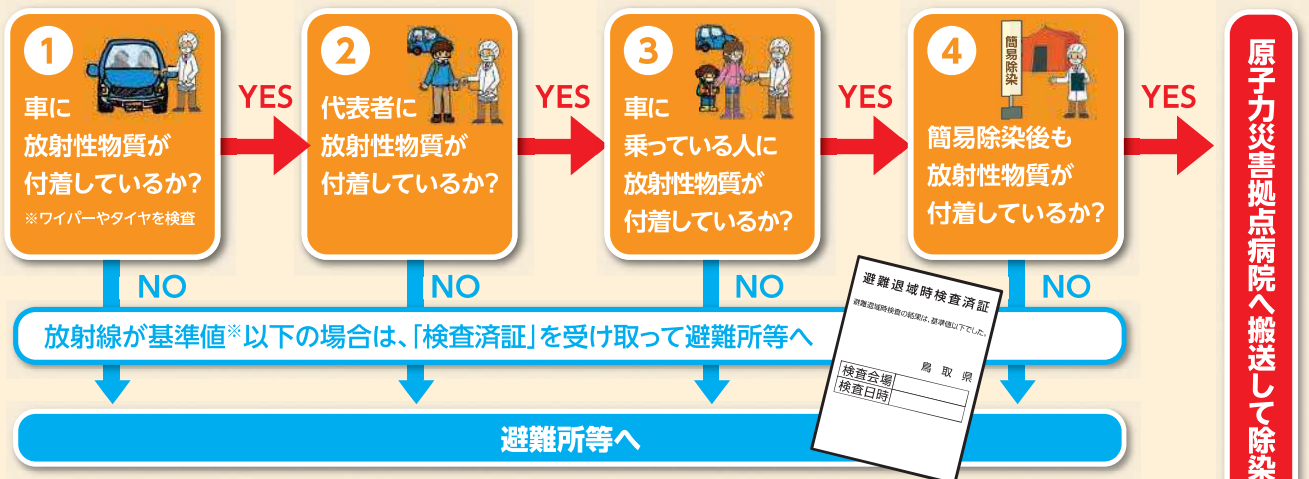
1
車に放射性物質が付着しているか?
※ワイパーやタイヤを検査

YES

2
代表者に放射性物質が付着しているか?

YES

3
車に乗っている人に放射性物質が付着しているか?

YES

4
簡易除染
簡易除染後も放射性物質が付着しているか?

YES

原子力災害拠点病院へ搬送して除染

NO
NO
NO
NO

放射線が基準値※以下の場合は、「検査済証」を受け取って避難所等へ

避難退域時検査済証
避難退域時検査の結果は、基準値以下でした。
鳥取県

| 検査会場 | |
|---|---|
| 検査日時 | |

避難所等へ